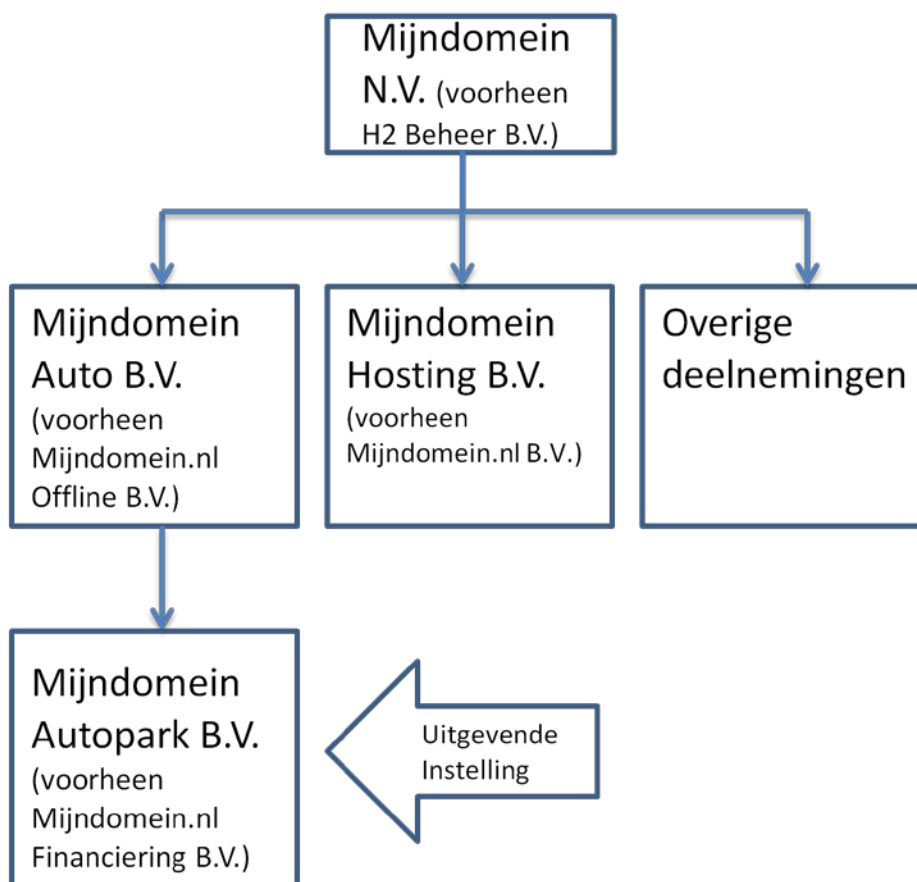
Mijndomein N.V. (voorheen H2 Beheer B.V.)

Mijndomein Auto B.V. (voorheen Mijndomein.nl Offline B.V.)

Mijndomein Hosting B.V. (voorheen Mijndomein.nl B.V.)

Overige deelnemingen

Mijndomein Autopark B.V. (voorheen Mijndomein.nl Financiering B.V.)

Uitgevende Instelling